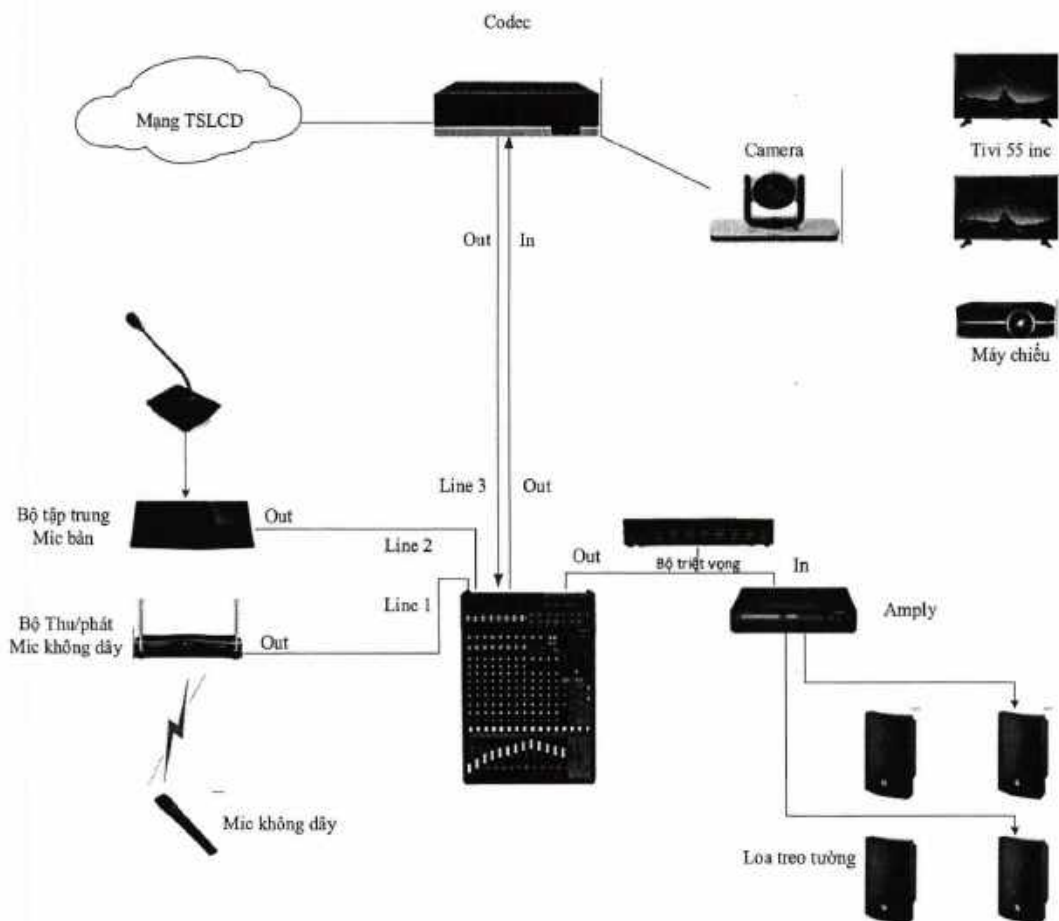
Codec

Mạng TSLCD

Camera

Tivi 55 inc

Máy chiếu

Out

In

Bộ tập trung Mic bàn

Out

Line 3

Out

Line 2

Out

Bộ triệt vọng

In

Line 1

Bộ Thu/phát Mic không dây

Out

Amply

Mic không dây

Loa treo tường